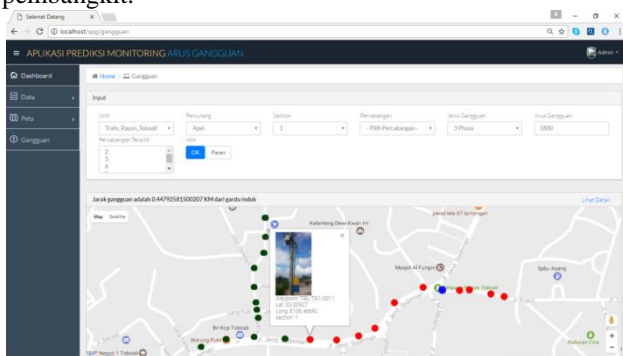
pembangkit.

Selamat Datang
localhost/spg/gangguan

APLIKASI PREDIKSI MONITORING ARUS GANGGUAN
Admin

Dashboard
Data
Peta
Gangguan

Home / Gangguan

Input

Unit
Trafo_Rawon_Toboali
Penyulang
Apel
Section
1
Percabangan
-- Pilih Percabangan --
Jenis Gangguan
3 Phasa
Arus Gangguan
1000
Percabangan Terpilih
2
3
4
OK
Reset

Jarak gangguan adalah 0.447925815007 KM dari gardu induk
Lihat Detail

Map
Satellite

Kelenteng Dewi Kwan Im
Masjid Al Furqon
Spbu Asang
Bri Kcp Toboali
Warung Putri
SMP Negeri 1 Toboali
Kabupaten Dina

Waypoint: TBL-TB1-0011
Lat: -3.00527
Long: 106.4692
section: 1